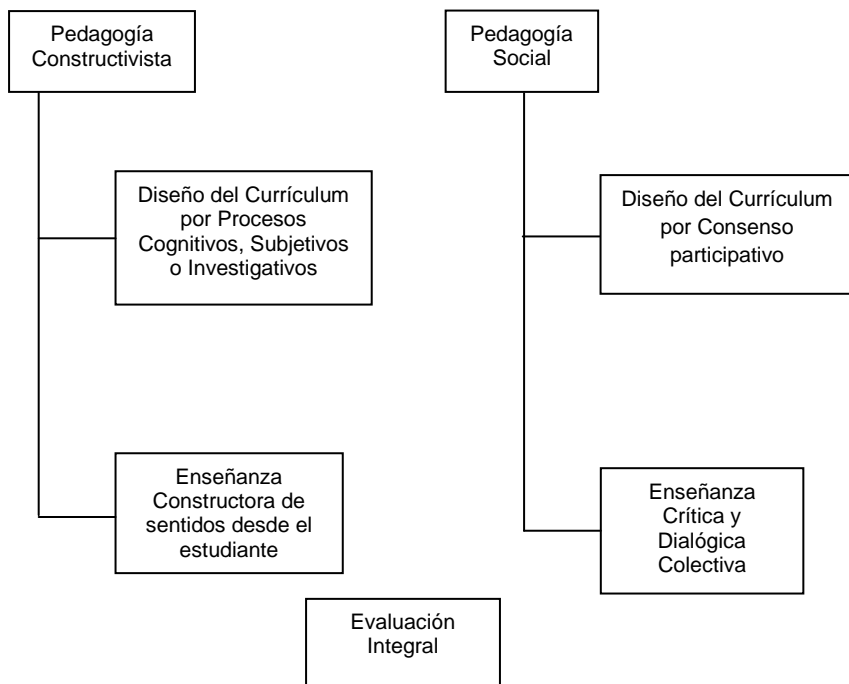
Pedagogía Constructivista

Diseño del Currículum por Procesos Cognitivos, Subjetivos o Investigativos

Enseñanza Constructora de sentidos desde el estudiante

Pedagogía Social

Diseño del Currículum por Consenso participativo

Enseñanza Crítica y Dialógica Colectiva

Evaluación Integral